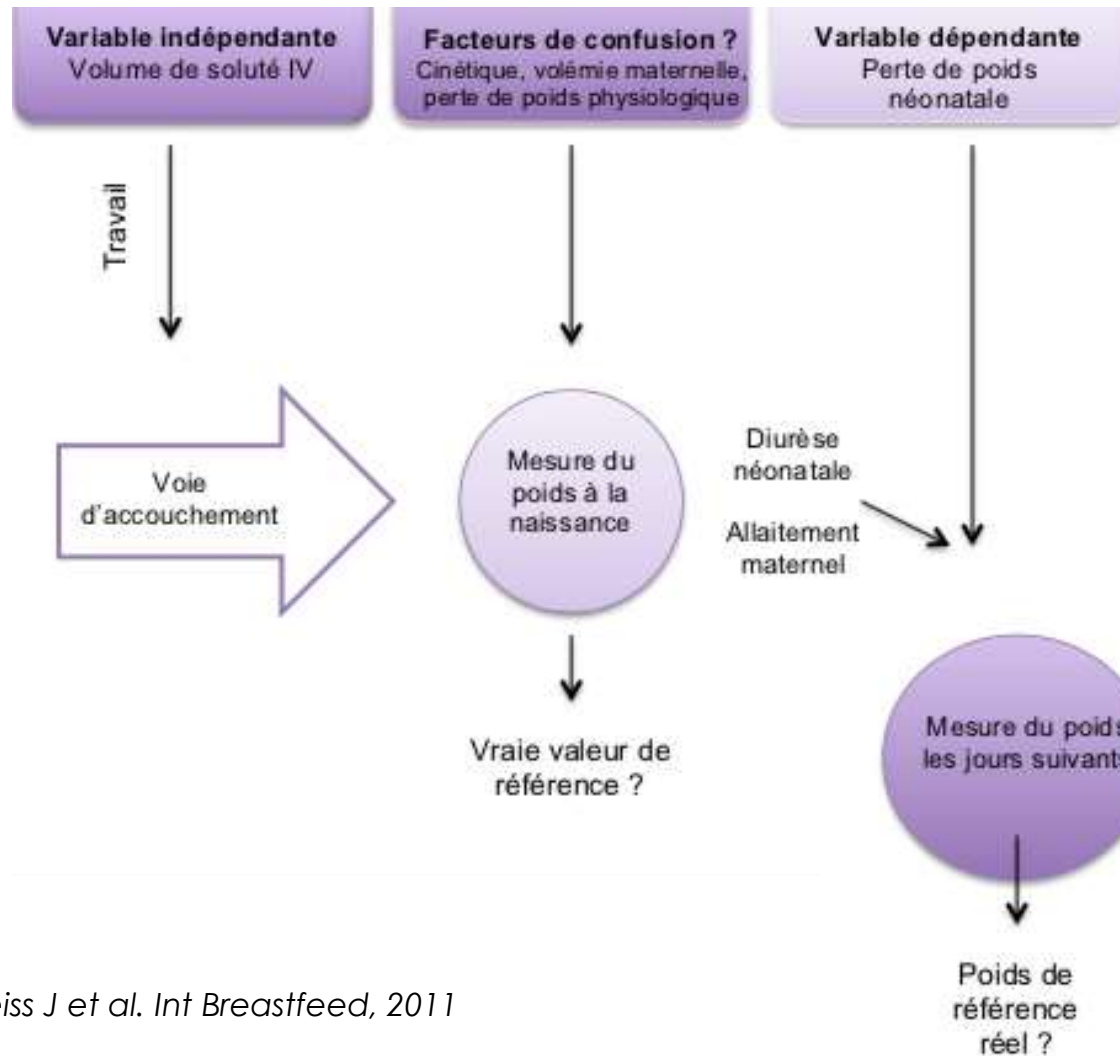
Variable indépendante
Volume de soluté IV

Facteurs de confusion ?
Cinétique, volémie maternelle, perte de poids physiologique

Variable dépendante
Perte de poids néonatale

Travail

Voie d'accouchement

Mesure du poids à la naissance

Diurèse néonatale

Allaitement maternel

Vraie valeur de référence ?

Mesure du poids les jours suivants

Poids de référence réel ?

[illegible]iss J et al. Int Breastfeed, 2011